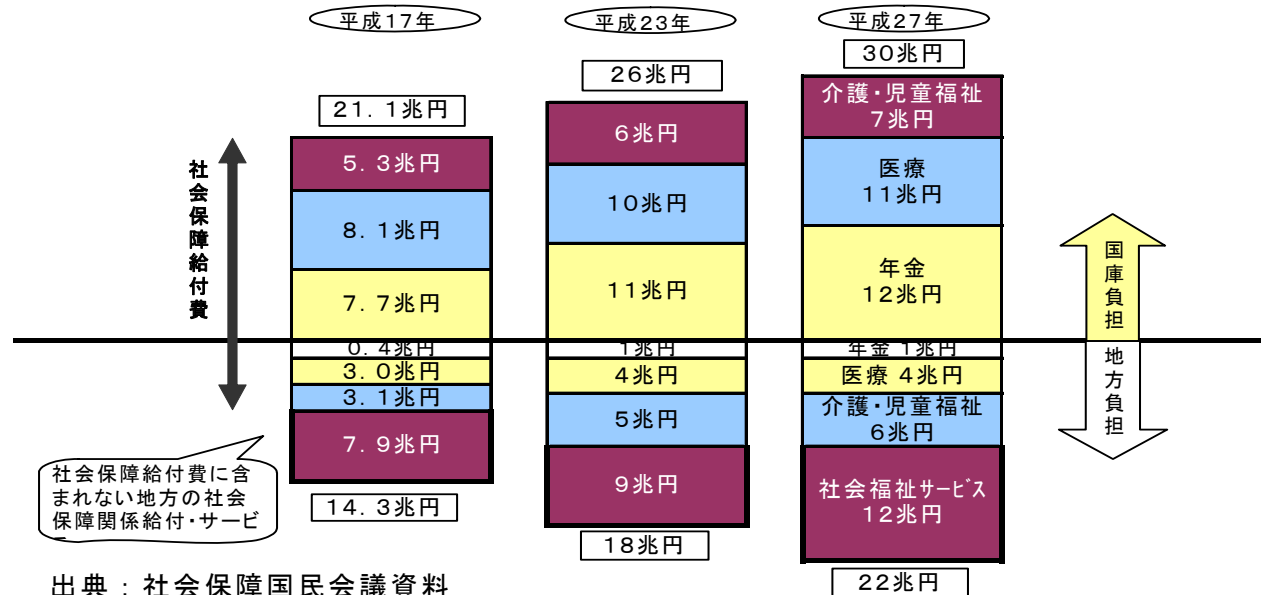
平成17年

平成23年

平成27年

30兆円

26兆円

21．1兆円

介護・児童福祉
7兆円

6兆円

社会保障給付費

5．3兆円

医療
11兆円

10兆円

8．1兆円

国庫負担

年金
12兆円

11兆円

7．7兆円

0．4兆円

1兆円

年金 1兆円

3．0兆円

4兆円

医療 4兆円

地方負担

3．1兆円

介護・児童福祉
6兆円

5兆円

7．9兆円

社会保障給付費に含まれない地方の社会保障関係給付・サービ

9兆円

社会福祉サービス
12兆円

14．3兆円

18兆円

出典：社会保障国民会議資料

22兆円